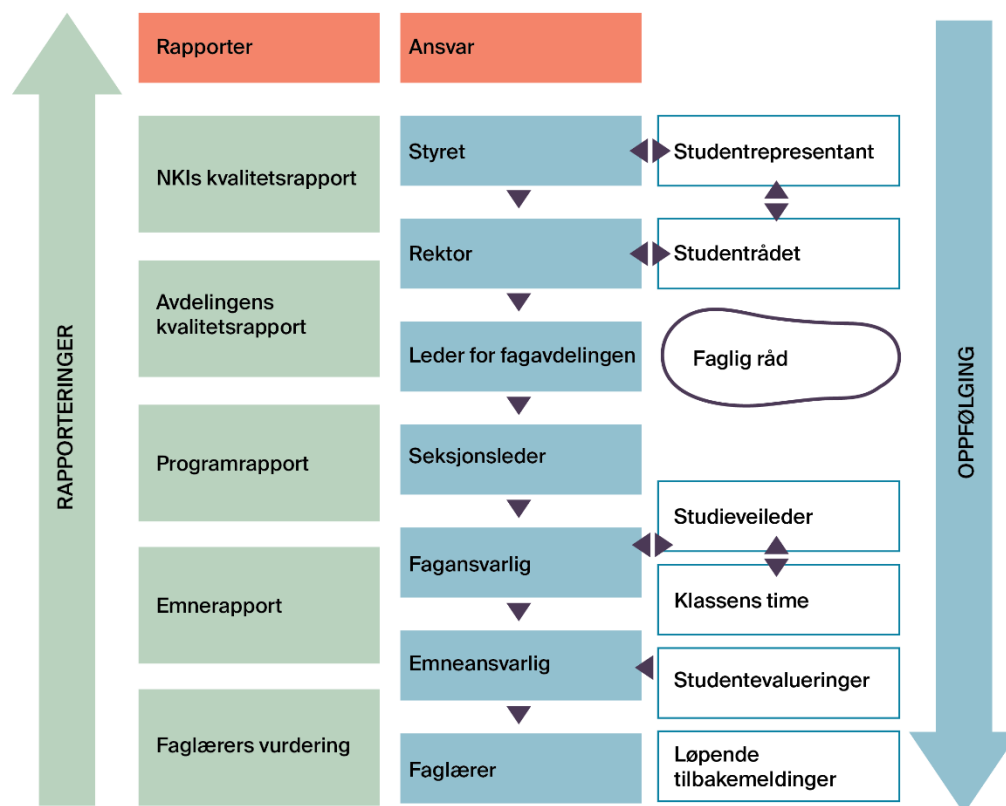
RAPPORTERINGER

Rapporter

NKIs kvalitetsrapport

Avdelingens kvalitetsrapport

Programrapport

Emnerapport

Faglærers vurdering

Ansvar

Styret

Rektor

Leder for fagavdelingen

Seksjonsleder

Fagansvarlig

Emneansvarlig

Faglærer

Studentrepresentant

Studentrådet

Faglig råd

Studieveileder

Klassens time

Studentevalueringer

Løpende tilbakemeldinger

OPPFØLGING